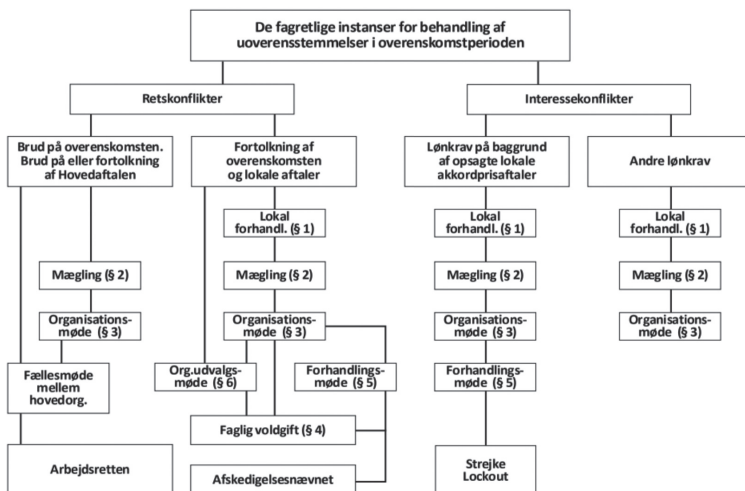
De fagretlige instanser for behandling af uoverensstemmelser i overenskomstperioden

Retskonflikter

Interessekonflikter

Brud på overenskomsten. Brud på eller fortolkning af Hovedaftalen

Fortolkning af overenskomsten og lokale aftaler

Lønkrav på baggrund af opsagte lokale akkordprisaftaler

Andre lønkrav

Lokal forhandl. (§ 1)

Lokal forhandl. (§ 1)

Lokal forhandl. (§ 1)

Mægling (§ 2)

Mægling (§ 2)

Mægling (§ 2)

Mægling (§ 2)

Organisations-møde (§ 3)

Organisations-møde (§ 3)

Organisations-møde (§ 3)

Organisations-møde (§ 3)

Fællesmøde mellem hovedorg.

Org.udvalgs-møde (§ 6)

Forhandlings-møde (§ 5)

Forhandlings-møde (§ 5)

Faglig voldgift (§ 4)

Arbejdsretten

Afskedigelsesnævnet

Strejke Lockout